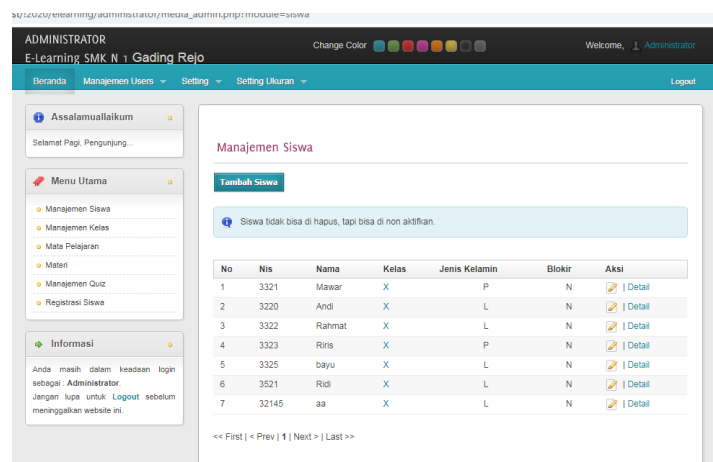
st/2020/elearning/administrator/media_admin.php?module=siswa

ADMINISTRATOR
E-Learning SMK N 1 Gading Rejo

Change Color

Welcome, Administrator

Beranda Manajemen Users Setting Setting Ukuran Logout

Assalamuallaikum

Selamat Pagi, Pengunjung...

Menu Utama

Manajemen Siswa
Manajemen Kelas
Mata Pelajaran
Materi
Manajemen Quiz
Registrasi Siswa

Informasi

Anda masih dalam keadaan login sebagai : **Administrator**.
Jangan lupa untuk **Logout** sebelum meninggalkan website ini.

Manajemen Siswa

Tambah Siswa

Siswa tidak bisa di hapus, tapi bisa di non aktifkan.

| No | Nis | Nama | Kelas | Jenis Kelamin | Blokir | Aksi |
|---|---|---|---|---|---|---|
| 1 | 3321 | Mawar | X | P | N | \| Detail |
| 2 | 3220 | Andi | X | L | N | \| Detail |
| 3 | 3322 | Rahmat | X | L | N | \| Detail |
| 4 | 3323 | Riris | X | P | N | \| Detail |
| 5 | 3325 | bayu | X | L | N | \| Detail |
| 6 | 3521 | Ridi | X | L | N | \| Detail |
| 7 | 32145 | aa | X | L | N | \| Detail |

<< First | < Prev | 1 | Next > | Last >>